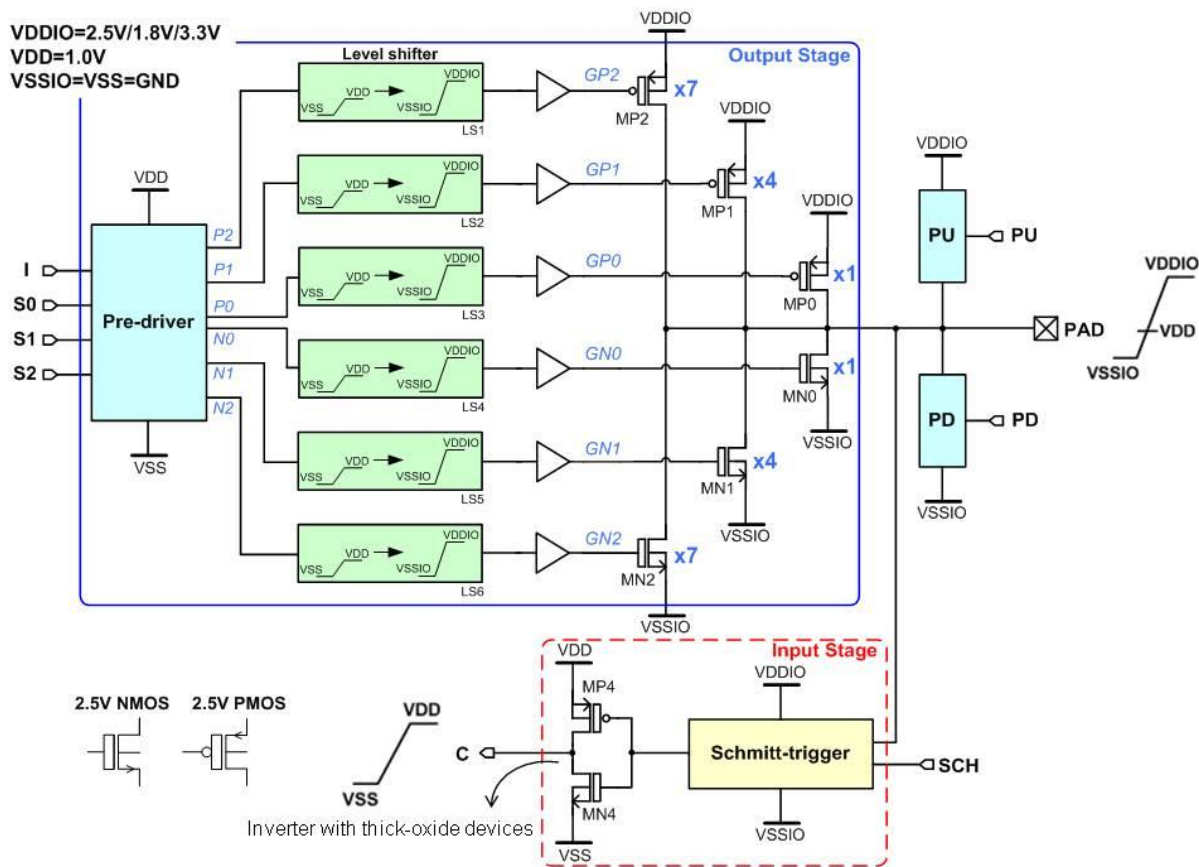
VDDIO=2.5V/1.8V/3.3V
VDD=1.0V
VSSIO=VSS=GND

Level shifter
Output Stage
VDDIO
GP2
x7
MP2
VDDIO
GP1
x4
MP1
VDDIO
GP0
x1
MP0
GN0
x1
MN0
VSSIO
GN1
x4
MN1
VSSIO
GN2
x7
MN2
VSSIO

VSS VDD VSSIO VDDIO LS1
VSS VDD VSSIO VDDIO LS2
VSS VDD VSSIO VDDIO LS3
VSS VDD VSSIO VDDIO LS4
VSS VDD VSSIO VDDIO LS5
VSS VDD VSSIO VDDIO LS6

VDD
I
S0
S1
S2
Pre-driver
VSS
P2
P1
P0
N0
N1
N2

VDDIO
PU
PU
PAD
PD
PD
VSSIO

VDDIO
VDD
VSSIO

Input Stage
VDD
MP4
C
MN4
VSS
VDDIO
Schmitt-trigger
VSSIO
SCH

2.5V NMOS
2.5V PMOS
VDD
VSS
Inverter with thick-oxide devices